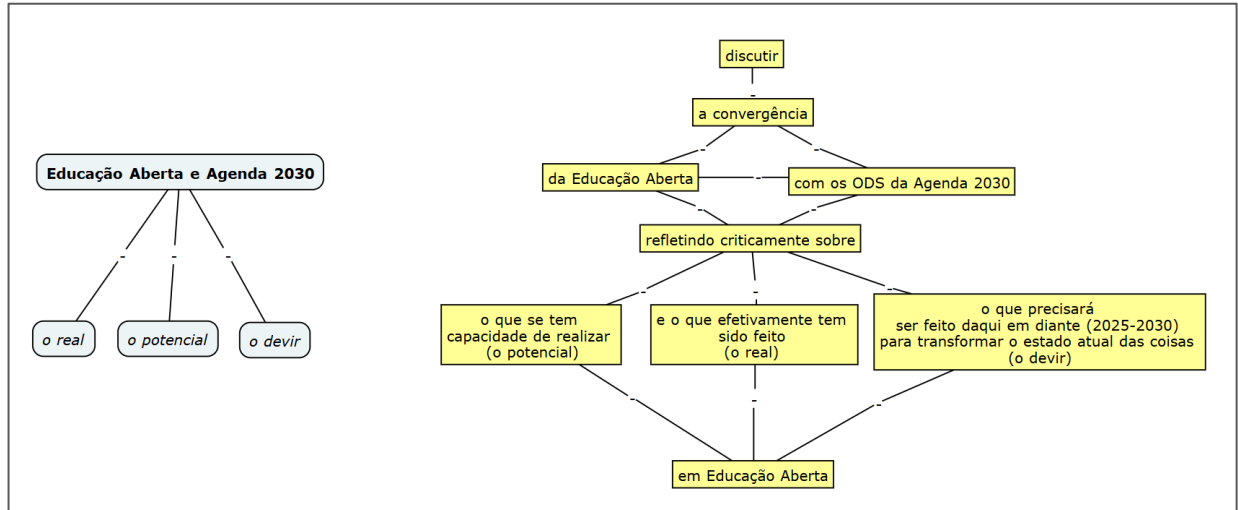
Educação Aberta e Agenda 2030

o real

o potencial

o devir

discutir

a convergência

da Educação Aberta

com os ODS da Agenda 2030

refletindo criticamente sobre

o que se tem capacidade de realizar (o potencial)

e o que efetivamente tem sido feito (o real)

o que precisará ser feito daqui em diante (2025-2030) para transformar o estado atual das coisas (o devir)

em Educação Aberta